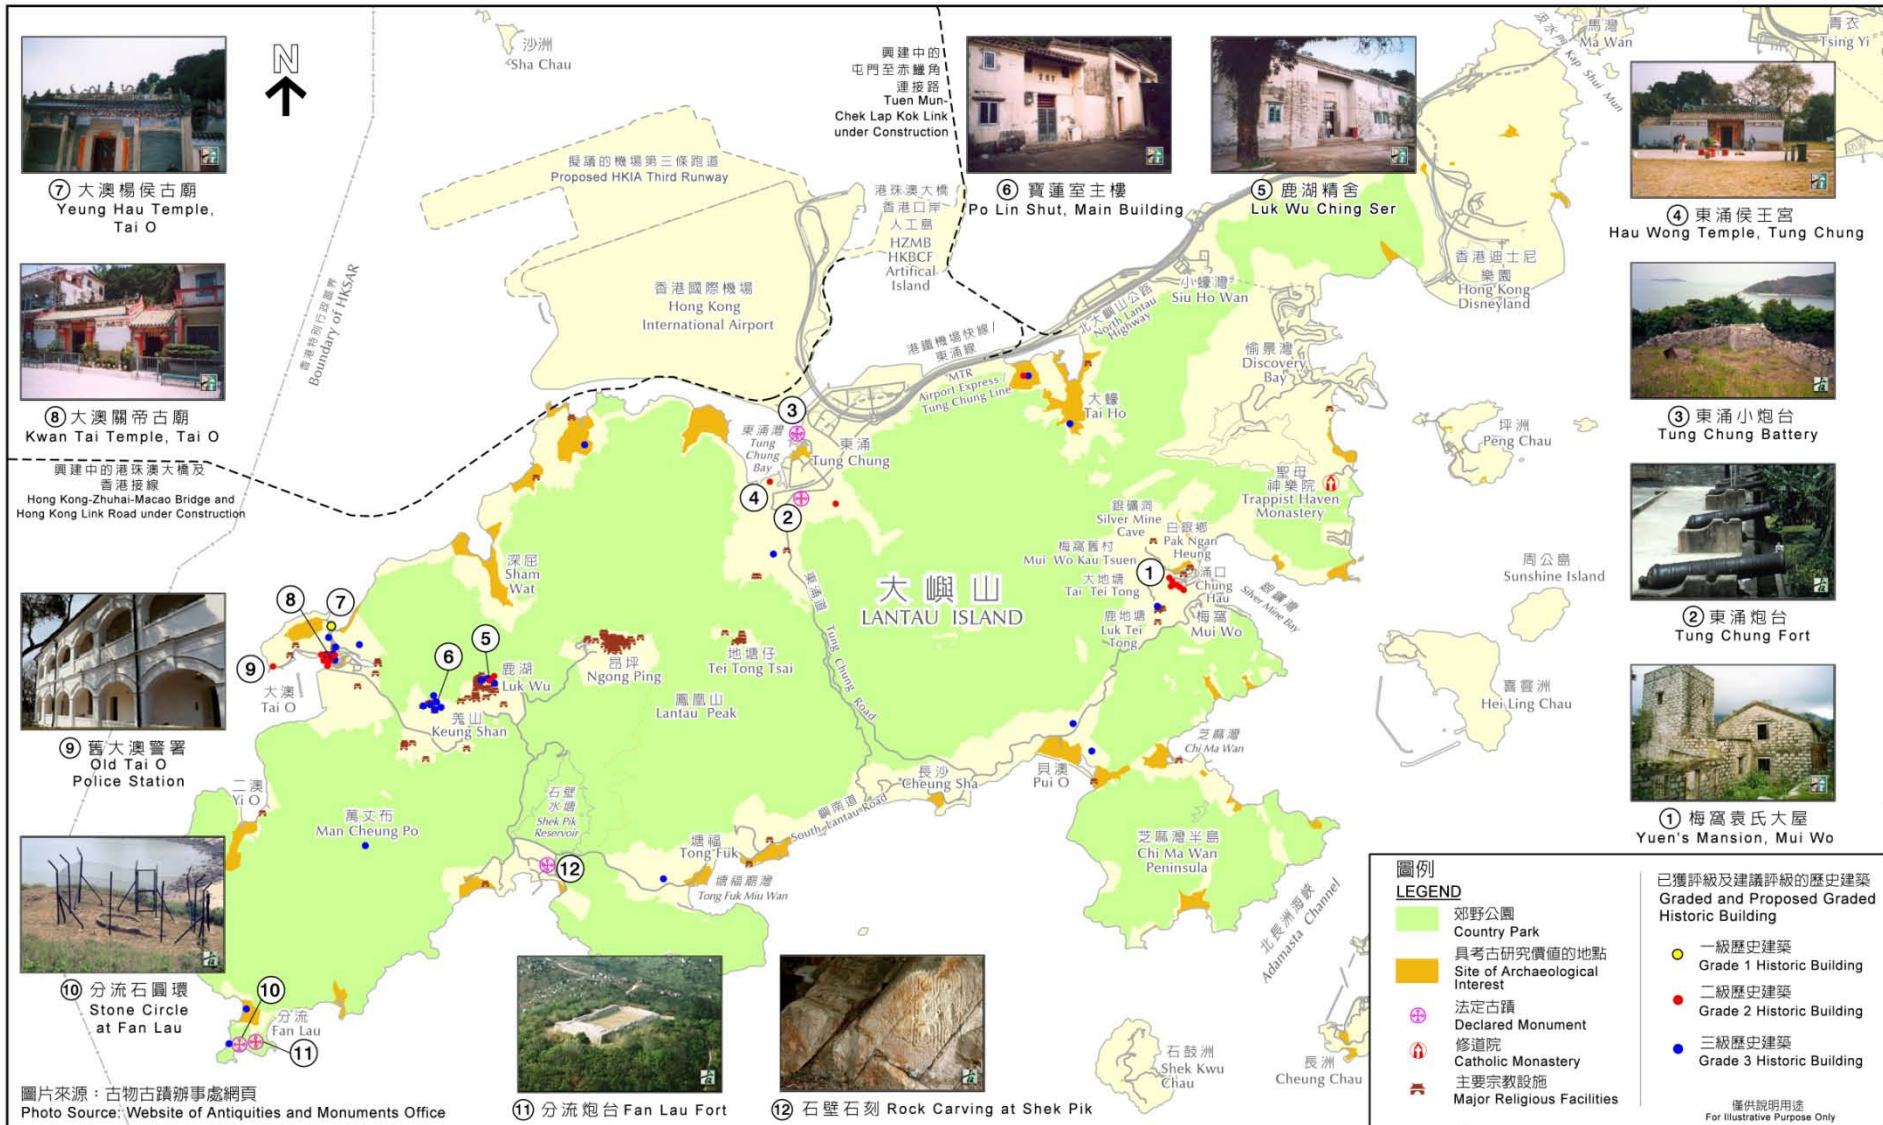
⑦ 大澳楊侯古廟
Yeung Hau Temple, Tai O

⑧ 大澳關帝古廟
Kwan Tai Temple, Tai O

興建中的港珠澳大橋及香港接線
Hong Kong-Zhuhai-Macao Bridge and Hong Kong Link Road under Construction

⑨ 舊大澳警署
Old Tai O Police Station

⑩ 分流石圓環
Stone Circle at Fan Lau

圖片來源：古物古蹟辦事處網頁
Photo Source: Website of Antiquities and Monuments Office

N

沙洲
Sha Chau

香港特別行政區界
Boundary of HKSAR

興建中的屯門至赤鱲角連接路
Tuen Mun-Chek Lap Kok Link under Construction

擬議的機場第三條跑道
Proposed HKIA Third Runway

港珠澳大橋香港口岸人工島
HZMB HKBCF Artifical Island

香港國際機場
Hong Kong International Airport

港鐵機場快綫 / 東涌綫
MTR Airport Express / Tung Chung Line

北大嶼山公路
North Lantau Highway

⑥ 寶蓮室主樓
Po Lin Shut, Main Building

⑤ 鹿湖精舍
Luk Wu Ching Ser

汲水門
Kap Shui Mun

馬灣
Ma Wan

青衣
Tsing Yi

④ 東涌侯王宮
Hau Wong Temple, Tung Chung

③ 東涌小炮台
Tung Chung Battery

② 東涌炮台
Tung Chung Fort

① 梅窩袁氏大屋
Yuen's Mansion, Mui Wo

小蠔灣
Siu Ho Wan

香港迪士尼樂園
Hong Kong Disneyland

愉景灣
Discovery Bay

大蠔
Tai Ho

坪洲
Peng Chau

聖母神樂院
Trappist Haven Monastery

銀礦洞
Silver Mine Cave

白銀鄉
Pak Ngan Heung

梅窩舊村
Mui Wo Kau Tsuen

涌口
Chung Hau

大地塘
Tai Tei Tong

盧地塘
Luk Tei Tong

梅窩
Mui Wo

銀礦灣
Silver Mine Bay

周公島
Sunshine Island

喜靈洲
Hei Ling Chau

東涌灣
Tung Chung Bay

東涌
Tung Chung

東涌道
Tung Chung Road

大嶼山
LANTAU ISLAND

深屈
Sham Wat

昂坪
Ngong Ping

地塘仔
Tei Tong Tsai

鳳凰山
Lantau Peak

鹿湖
Luk Wu

羗山
Keung Shan

大澳
Tai O

二澳
Yi O

萬丈布
Man Cheung Po

石壁水塘
Shek Pik Reservoir

塘福
Tong Fuk

塘福廟灣
Tong Fuk Miu Wan

南大嶼山道
South Lantau Road

長沙
Cheung Sha

貝澳
Pui O

芝麻灣
Chi Ma Wan

芝麻灣半島
Chi Ma Wan Peninsula

北長洲海峽
Adamasta Channel

石鼓洲
Shek Kwu Chau

長洲
Cheung Chau

分流
Fan Lau

⑪ 分流炮台 Fan Lau Fort

⑫ 石壁石刻 Rock Carving at Shek Pik

圖例
LEGEND
郊野公園
Country Park
具考古研究價值的地點
Site of Archaeological Interest
法定古蹟
Declared Monument
修道院
Catholic Monastery
主要宗教設施
Major Religious Facilities

已獲評級及建議評級的歷史建築
Graded and Proposed Graded Historic Building
一級歷史建築
Grade 1 Historic Building
二級歷史建築
Grade 2 Historic Building
三級歷史建築
Grade 3 Historic Building

僅供說明用途
For Illustrative Purpose Only